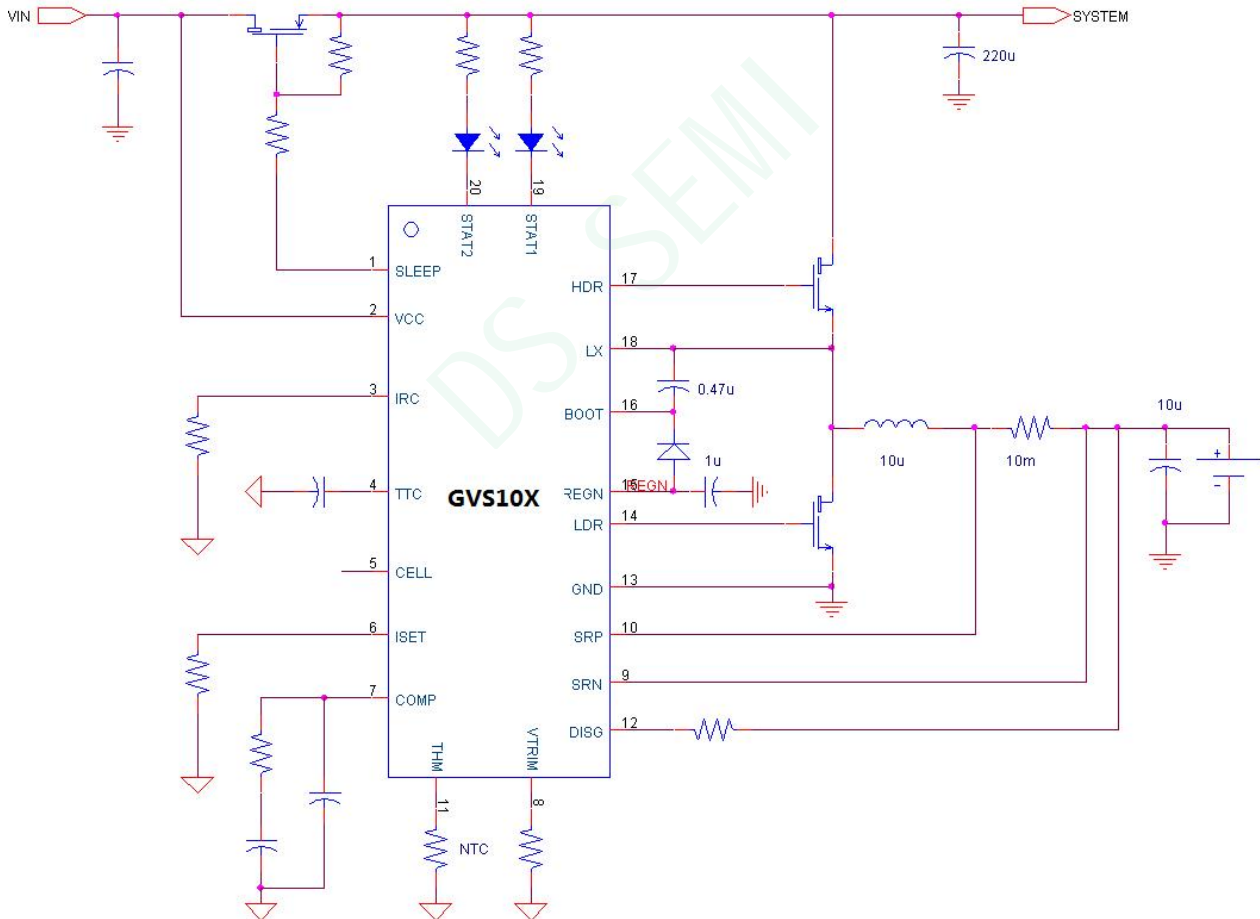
VIN

SYSTEM

220u

DS SEMI

20
STAT2

19
STAT1

1 SLEEP
2 VCC
3 IRC
4 TTC
5 CELL
6 ISET
7 COMP

GVS10X

HDR 17
LX 18
BOOT 16
REGN 15 REGN
LDR 14
GND 13
SRP 10
SRN 9
DISG 12

THIM
11
VTRIM
8

NTC

0.47u
1u
10u
10m
10u
+
-